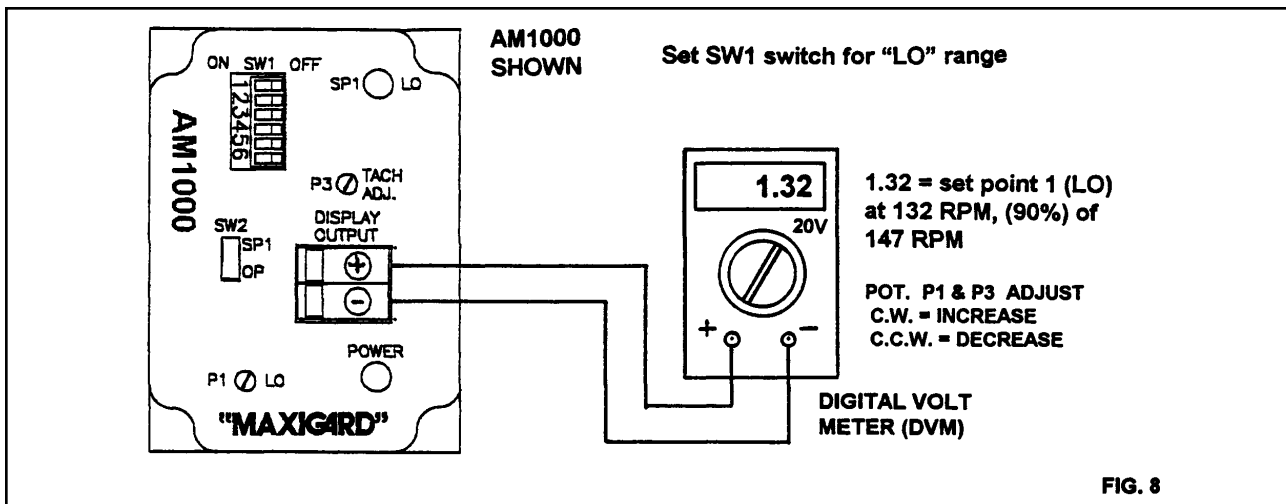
ON SW1 OFF
123456
SP1 LO
AM1000
SHOWN
Set SW1 switch for "LO" range
AM1000
P3 TACH ADJ.
SW2
SP1
OP
DISPLAY OUTPUT
+
−
1.32
20V
+
−
1.32 = set point 1 (LO) at 132 RPM, (90%) of 147 RPM
POT. P1 & P3 ADJUST
C.W. = INCREASE
C.C.W. = DECREASE
POWER
P1 LO
"MAXIGARD"
DIGITAL VOLT METER (DVM)
FIG. 8